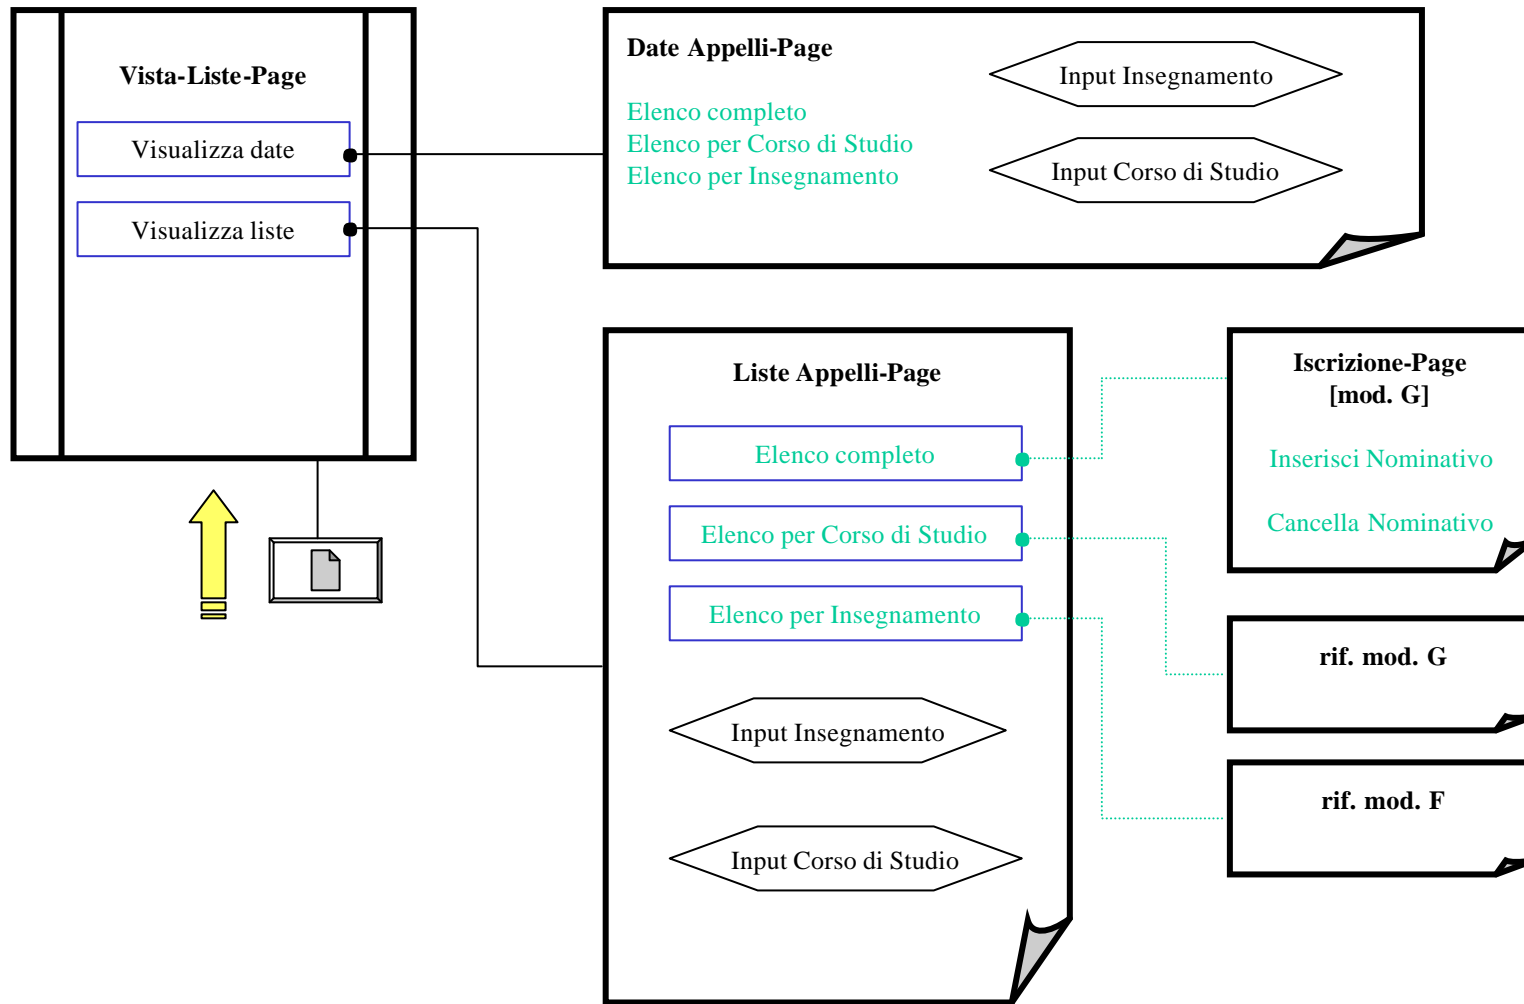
Vista-Liste-Page

Visualizza date

Visualizza liste

Date Appelli-Page

Elenco completo
Elenco per Corso di Studio
Elenco per Insegnamento

Input Insegnamento

Input Corso di Studio

Liste Appelli-Page

Elenco completo

Elenco per Corso di Studio

Elenco per Insegnamento

Input Insegnamento

Input Corso di Studio

Iscrizione-Page
[mod. G]

Inserisci Nominativo

Cancella Nominativo

rif. mod. G

rif. mod. F